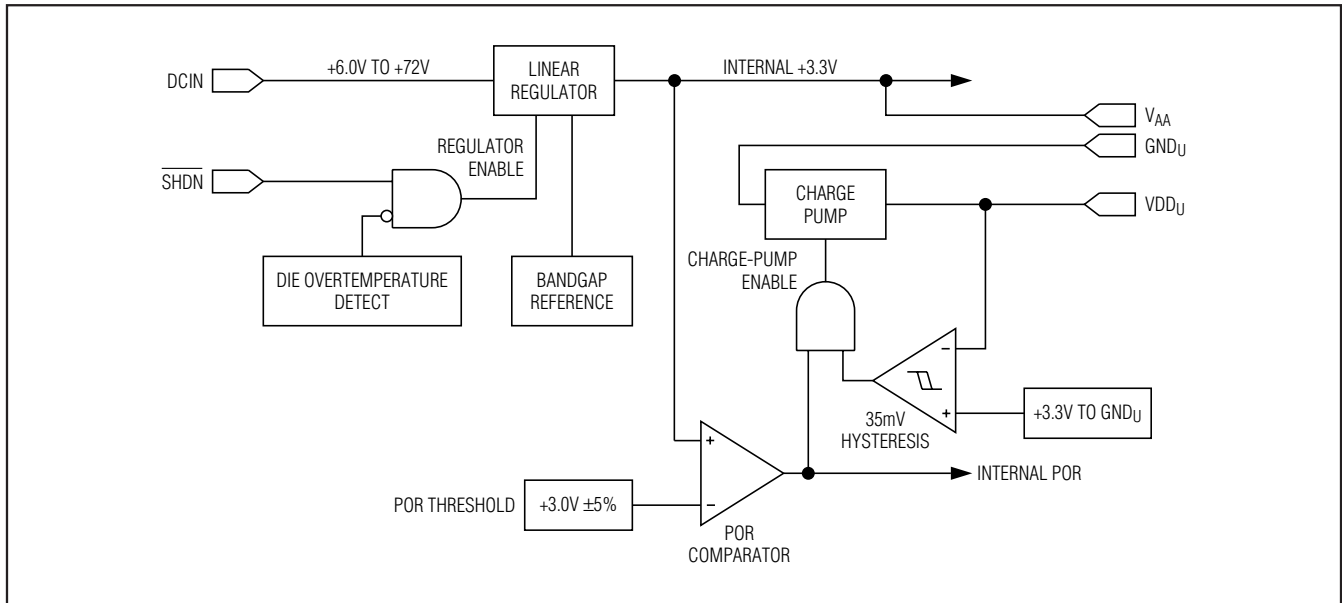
DCIN

+6.0V TO +72V

LINEAR REGULATOR

INTERNAL +3.3V

$V_{AA}$

$GND_U$

REGULATOR ENABLE

$\overline{SHDN}$

CHARGE PUMP

$VDD_U$

DIE OVERTEMPERATURE DETECT

BANDGAP REFERENCE

CHARGE-PUMP ENABLE

–

+

35mV HYSTERESIS

+3.3V TO $GND_U$

+

–

INTERNAL POR

POR THRESHOLD

+3.0V ±5%

POR COMPARATOR